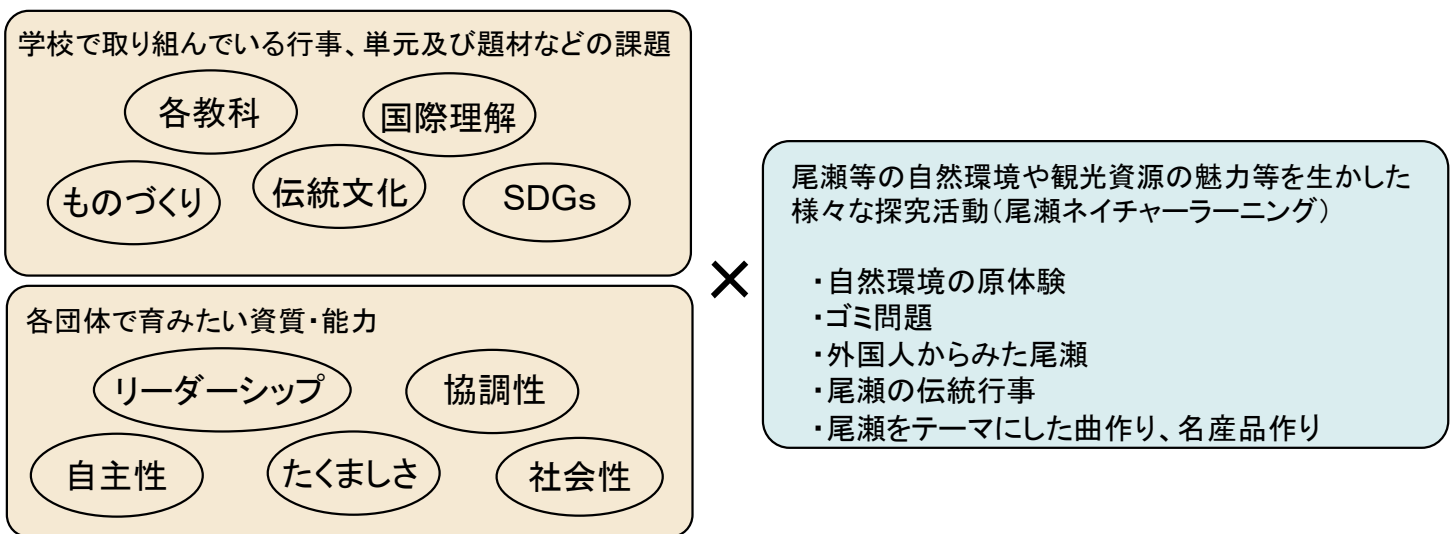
学校で取り組んでいる行事、単元及び題材などの課題

各教科

国際理解

ものづくり

伝統文化

SDGs

各団体で育みたい資質・能力

リーダーシップ

協調性

自主性

たくましさ

社会性

×

尾瀬等の自然環境や観光資源の魅力等を生かした様々な探究活動（尾瀬ネイチャーラーニング）

・自然環境の原体験
・ゴミ問題
・外国人からみた尾瀬
・尾瀬の伝統行事
・尾瀬をテーマにした曲作り、名産品作り